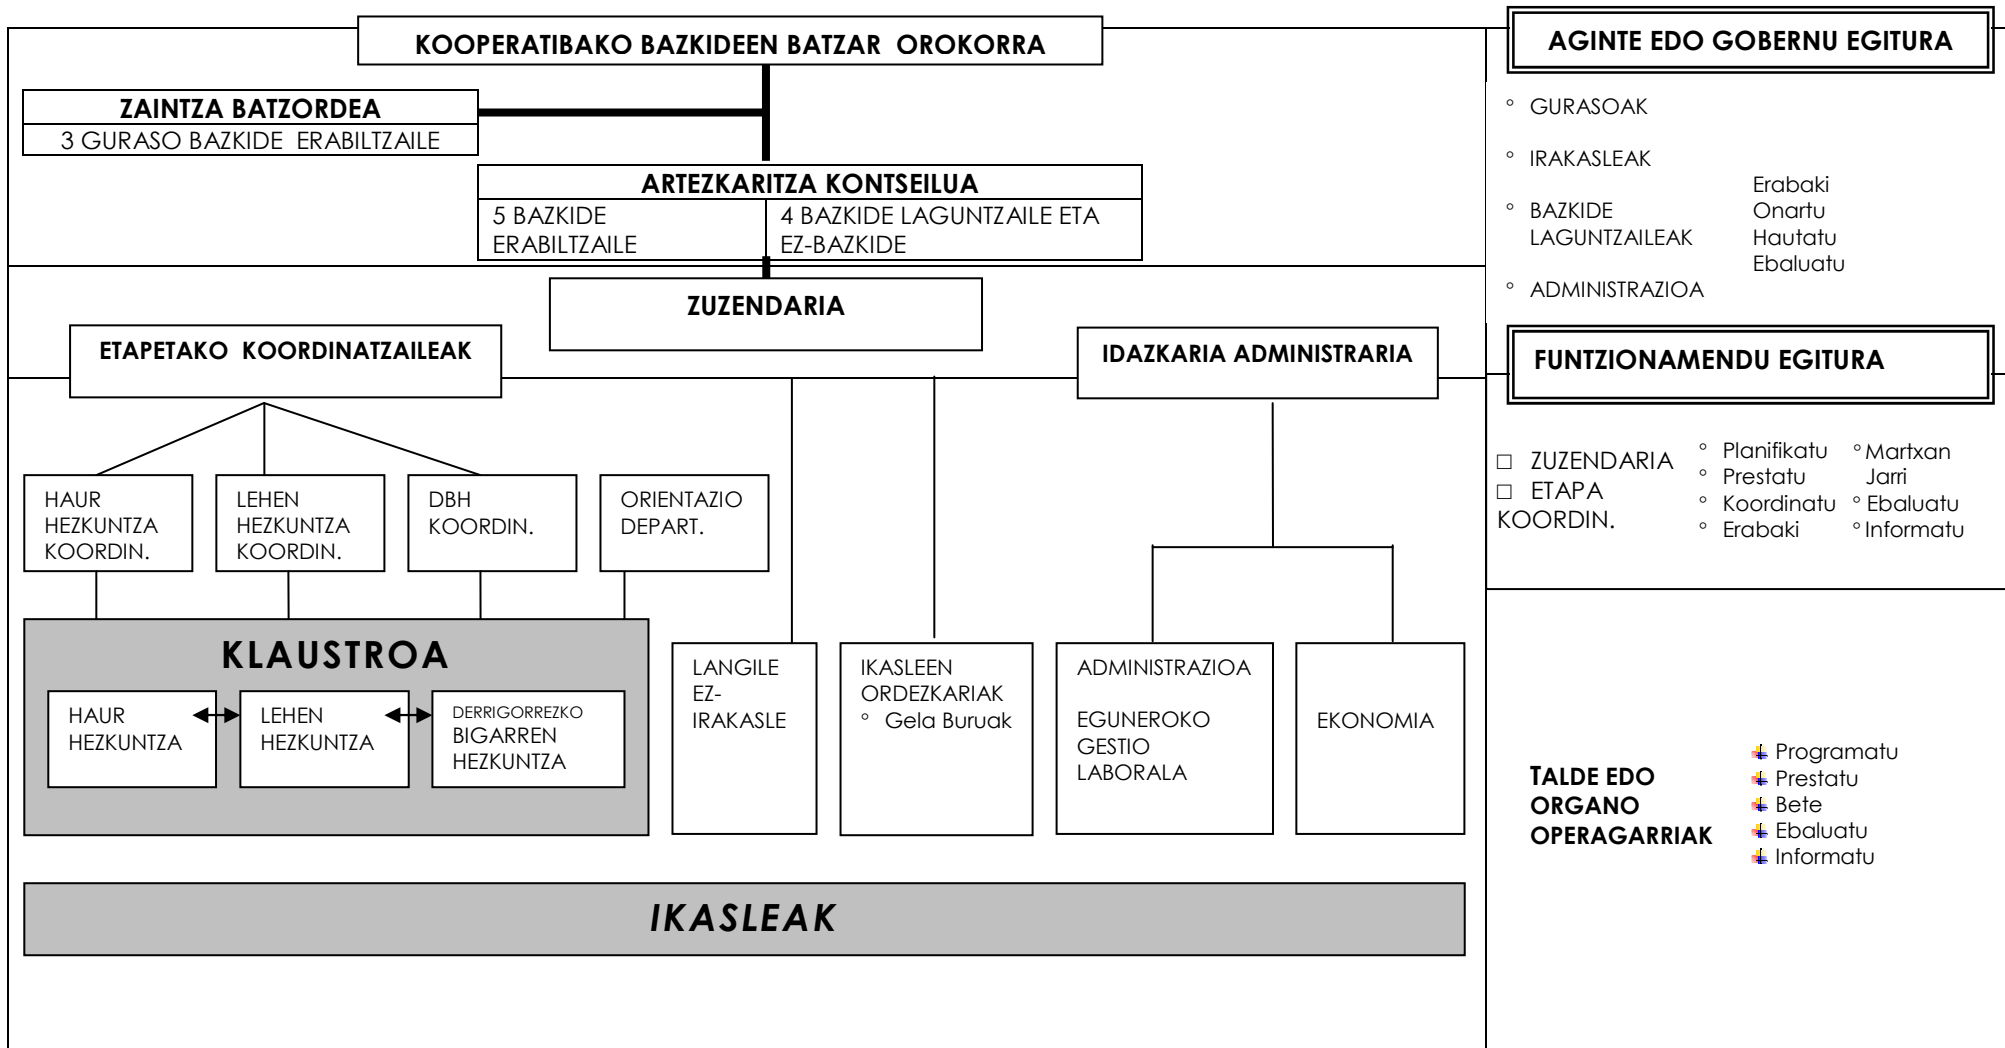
KOOPERATIBAKO BAZKIDEEN BATZAR OROKORRA

ZAINTZA BATZORDEA
3 GURASO BAZKIDE ERABILTZAILE

ARTEZKARITZA KONTSEILUA
5 BAZKIDE ERABILTZAILE
4 BAZKIDE LAGUNTZAILE ETA EZ-BAZKIDE

ZUZENDARIA

ETAPETAKO KOORDINATZAILEAK

IDAZKARIA ADMINISTRARIA

HAUR HEZKUNTZA KOORDIN.

LEHEN HEZKUNTZA KOORDIN.

DBH KOORDIN.

ORIENTAZIO DEPART.

KLAUSTROA

HAUR HEZKUNTZA

LEHEN HEZKUNTZA

DERRIGORREZKO BIGARREN HEZKUNTZA

LANGILE EZ-IRAKASLE

IKASLEEN ORDEZKARIAK
° Gela Buruak

ADMINISTRAZIOA

EGUNEROKO GESTIO LABORALA

EKONOMIA

IKASLEAK

AGINTE EDO GOBERNU EGITURA

° GURASOAK
° IRAKASLEAK
° BAZKIDE LAGUNTZAILEAK
° ADMINISTRAZIOA

Erabaki
Onartu
Hautatu
Ebaluatu

FUNTZIONAMENDU EGITURA

□ ZUZENDARIA
□ ETAPA KOORDIN.

° Planifikatu
° Prestatu
° Koordinatu
° Erabaki

° Martxan Jarri
° Ebaluatu
° Informatu

TALDE EDO ORGANO OPERAGARRIAK

Programatu
Prestatu
Bete
Ebaluatu
Informatu